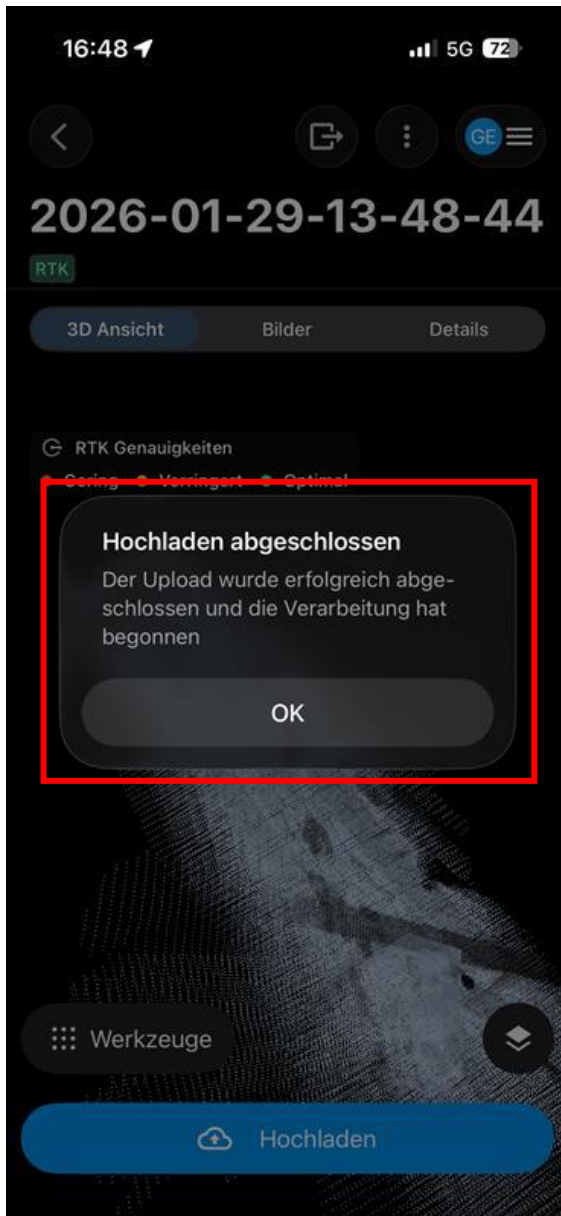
16:48

5G 72

GE

2026-01-29-13-48-44

RTK

3D Ansicht

Bilder

Details

RTK Genauigkeiten

Gering Verringert Optimal

Hochladen abgeschlossen

Der Upload wurde erfolgreich abgeschlossen und die Verarbeitung hat begonnen

OK

Werkzeuge

Hochladen